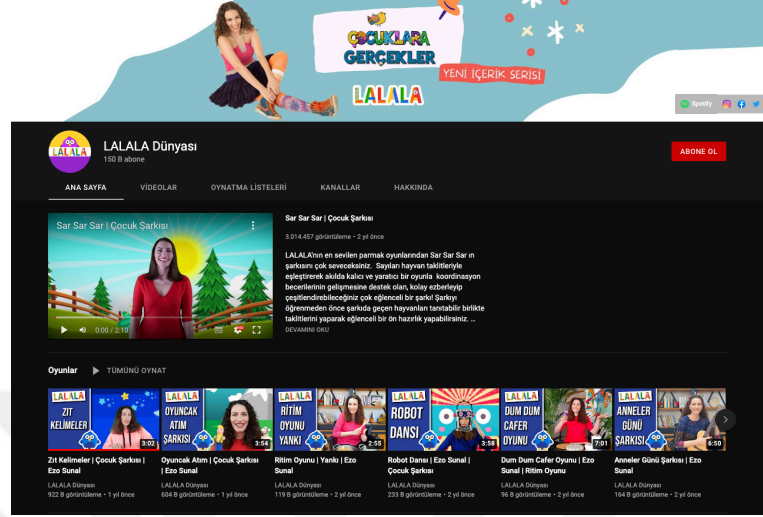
ÇOCUKLARA GERÇEKLER
YENİ İÇERİK SERİSİ
LALALA

Spotify

LALALA

LALALA Dünyası
150 B abone

ABONE OL

ANA SAYFA VİDEOLAR OYNATMA LİSTELERİ KANALLAR HAKKINDA

Sar Sar Sar | Çocuk Şarkısı

0:00 / 2:10

Sar Sar Sar | Çocuk Şarkısı
3.014.457 görüntüleme • 2 yıl önce

LALALA'nın en sevilen parmak oyunlarından Sar Sar Sar ın şarkısını çok seveceksiniz. Sayıları hayvan taklitleriyle eşleştirerek akılda kalıcı ve yaratıcı bir oyunla koordinasyon becerilerinin gelişmesine destek olan, kolay ezberleyip çeşitlendirilebileceğiniz çok eğlenceli bir şarkı! Şarkıyı öğrenmeden önce şarkıda geçen hayvanları tanıtabilir birlikte taklitlerini yaparak eğlenceli bir ön hazırlık yapabilirsiniz. ...
DEVAMINI OKU

Oyunlar TÜMÜNÜ OYNAT

LALALA ZIT KELİMELER 3:02
Zıt Kelimeler | Çocuk Şarkısı | Ezo Sunal
LALALA Dünyası
922 B görüntüleme • 1 yıl önce

LALALA OYUNCAK ATIM ŞARKISI 3:54
Oyuncak Atım | Çocuk Şarkısı | Ezo Sunal
LALALA Dünyası
604 B görüntüleme • 1 yıl önce

LALALA RİTİM OYUNU YANKI 2:55
Ritim Oyunu | Yankı | Ezo Sunal
LALALA Dünyası
119 B görüntüleme • 2 yıl önce

LALALA ROBOT DANSI 3:58
Robot Dansı | Ezo Sunal | Çocuk Şarkısı
LALALA Dünyası
233 B görüntüleme • 2 yıl önce

LALALA DUM DUM CAFER OYUNU 7:01
Dum Dum Cafer Oyunu | Ezo Sunal | Ritim Oyunu
LALALA Dünyası
96 B görüntüleme • 2 yıl önce

LALALA ANNELER GÜNÜ ŞARKISI 6:50
Anneler Günü Şarkısı | Ezo Sunal
LALALA Dünyası
164 B görüntüleme • 2 yıl önce